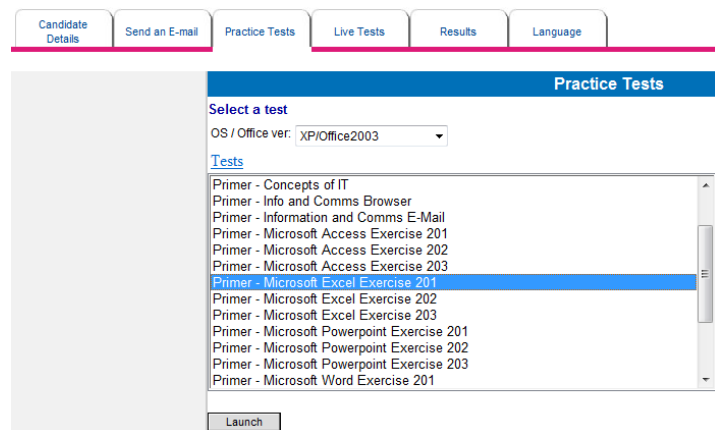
Candidate Details
Send an E-mail
Practice Tests
Live Tests
Results
Language

Practice Tests

Select a test

OS / Office ver: XP/Office2003

Tests

Primer - Concepts of IT
Primer - Info and Comms Browser
Primer - Information and Comms E-Mail
Primer - Microsoft Access Exercise 201
Primer - Microsoft Access Exercise 202
Primer - Microsoft Access Exercise 203
Primer - Microsoft Excel Exercise 201
Primer - Microsoft Excel Exercise 202
Primer - Microsoft Excel Exercise 203
Primer - Microsoft Powerpoint Exercise 201
Primer - Microsoft Powerpoint Exercise 202
Primer - Microsoft Powerpoint Exercise 203
Primer - Microsoft Word Exercise 201

Launch